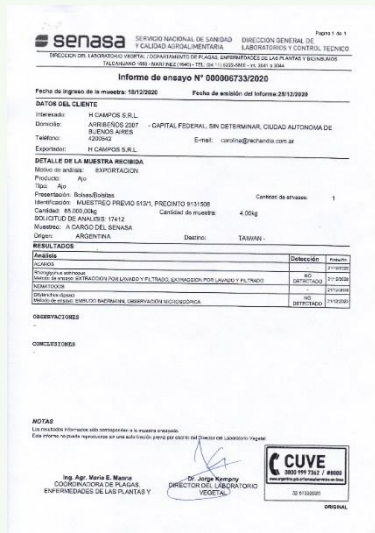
Pagina 1 de 1

senasa SERVICIO NACIONAL DE SANIDAD Y CALIDAD AGROALIMENTARIA DIRECCION GENERAL DE LABORATORIOS Y CONTROL TECNICO

DIRECCION DEL LABORATORIO VEGETAL / DEPARTAMENTO DE PLAGAS, ENFERMEDADES DE LAS PLANTAS Y BIOINSUMOS TALCAHUANO 1660 - MARTINEZ (1640) - TEL. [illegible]

Informe de ensayo N° 000006733/2020

Fecha de ingreso de la muestra: 18/12/2020 Fecha de emisión del informe:28/12/2020

DATOS DEL CLIENTE

Interesado: H CAMPOS S.R.L.
Domicilio: ARRIBEÑOS 2007 - CAPITAL FEDERAL, SIN DETERMINAR, CIUDAD AUTONOMA DE BUENOS AIRES
Teléfono: 4200642 E-mail: carolina@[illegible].com.ar
Exportador: H CAMPOS S.R.L.

DETALLE DE LA MUESTRA RECIBIDA
Motivo de análisis: EXPORTACION
Producto: Ajo
Tipo: Ajo
Presentación: Bolsas/Bolsitas Cantidad de envases: 1
Identificación: MUESTREO PREVIO 913/1, PRECINTO 9131508
Cantidad: 85.000,00kg Cantidad de muestra: 4,00kg
SOLICITUD DE ANALISIS: 17412
Muestreo: A CARGO DEL SENASA
Origen: ARGENTINA Destino: TAIWAN -

RESULTADOS

| Análisis | Detección | Fecha/Fin |
|---|---|---|
| ACAROS | | 21/12/2020 |
| Rhizoglyphus echinopus<br>Método de ensayo: EXTRACCION POR LAVADO Y FILTRADO, EXTRACCION POR LAVADO Y FILTRADO | NO DETECTADO | 21/12/2020 |
| NEMATODOS | | 21/12/2020 |
| Ditylenchus dipsaci<br>Método de ensayo: EMBUDO BAERMANN, OBSERVACION MICROSCOPICA | NO DETECTADO | 21/12/2020 |

OBSERVACIONES
-

CONCLUSIONES
-

NOTAS
Los resultados informados sólo corresponden a la muestra ensayada.
Este informe no puede reproducirse en una solo forma parcial sin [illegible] del Director del Laboratorio Vegetal.

Ing. Agr. Maria E. Manna
COORDINADORA DE PLAGAS, ENFERMEDADES DE LAS PLANTAS Y

Dr. Jorge Kempny
DIRECTOR DEL LABORATORIO VEGETAL

CUVE
0800 999 7362 / #0800
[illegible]
32 61332020

ORIGINAL